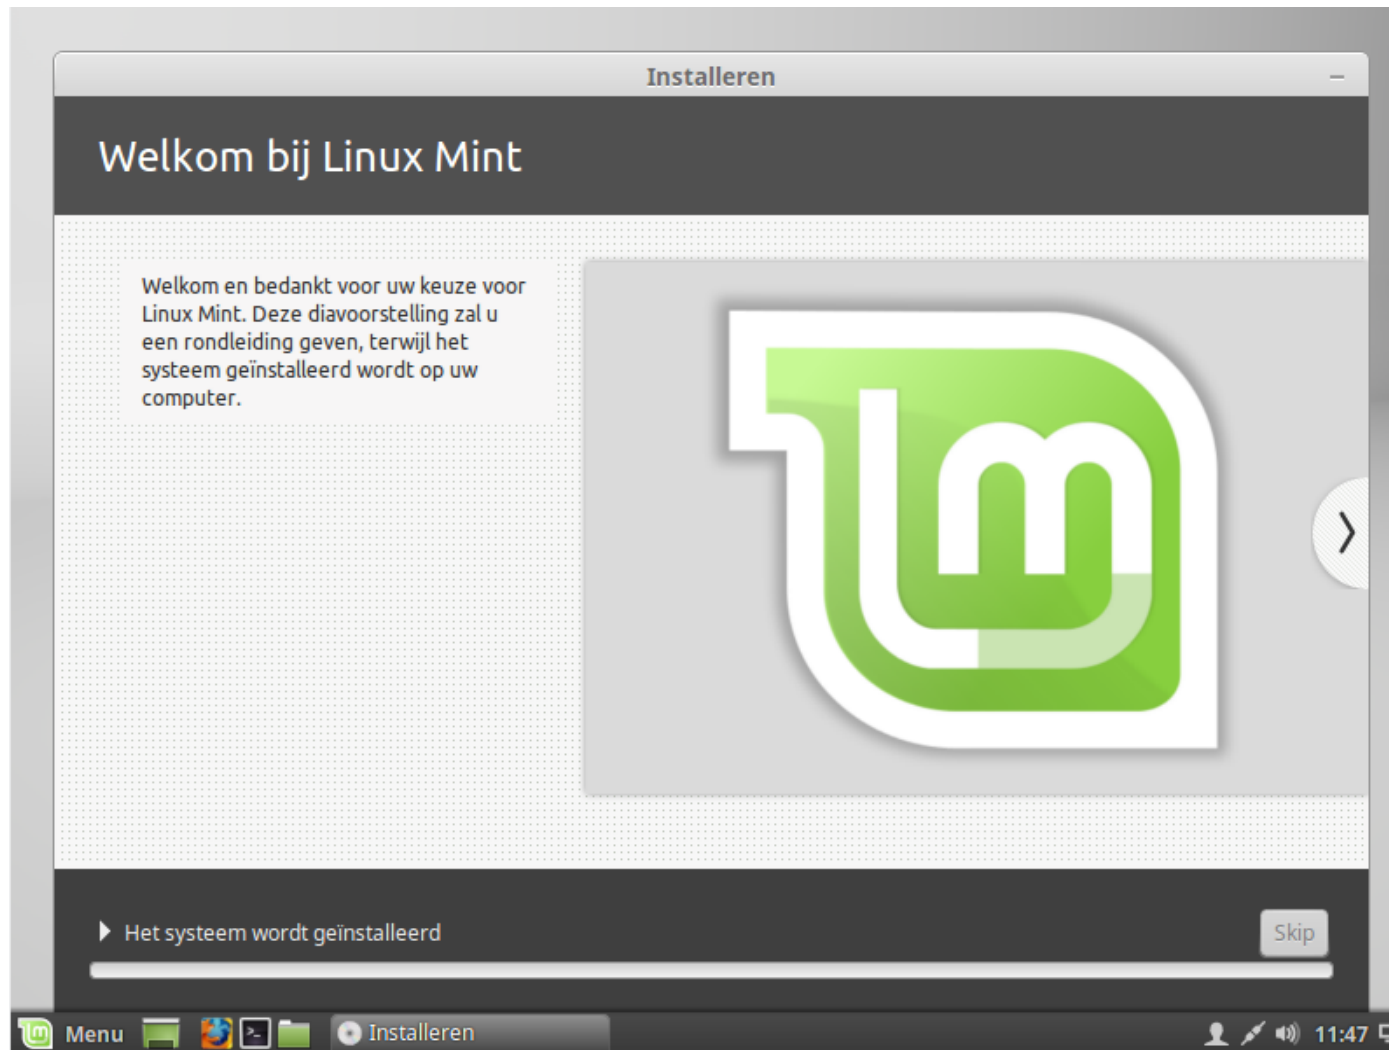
Installeren

Welkom bij Linux Mint

Welkom en bedankt voor uw keuze voor Linux Mint. Deze diavoorstelling zal u een rondleiding geven, terwijl het systeem geïnstalleerd wordt op uw computer.

Het systeem wordt geïnstalleerd

Skip

Menu

Installeren

11:47